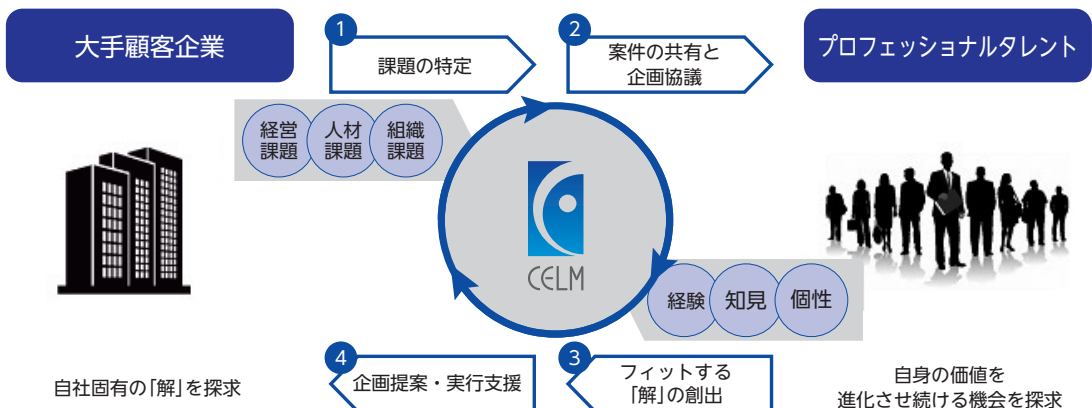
大手顧客企業

1
課題の特定

2
案件の共有と
企画協議

プロフェッショナルタレント

経営
課題

人材
課題

組織
課題

CELM

経験

知見

個性

4
企画提案・実行支援

3
フィットする
「解」の創出

自社固有の「解」を探求

自身の価値を
進化させ続ける機会を探求